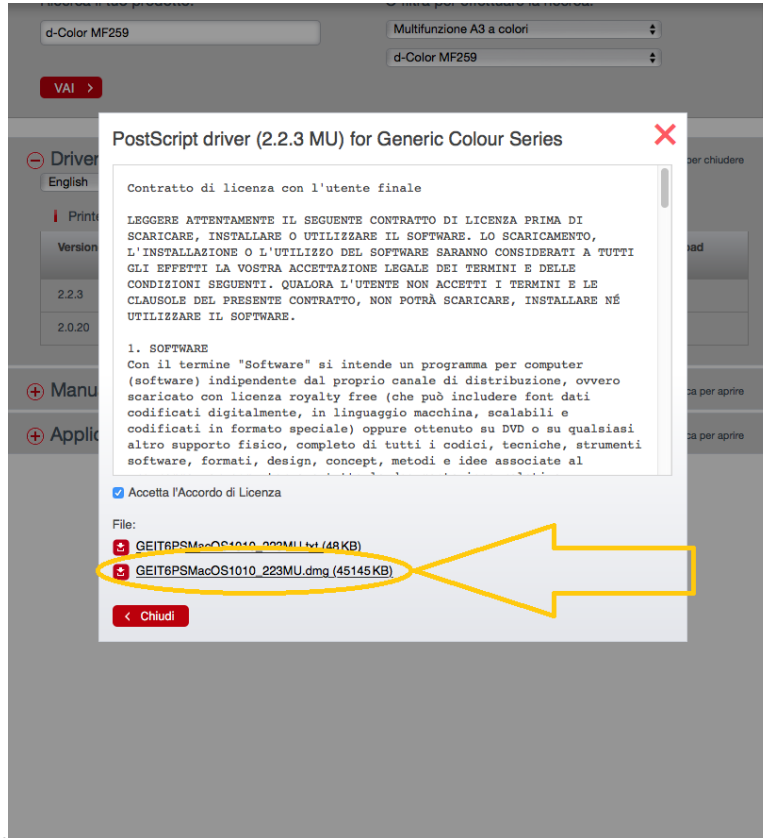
d-Color MF259

Multifunzione A3 a colori

d-Color MF259

VAI

Driver

English

Printe

Version

2.2.3

2.0.20

Manu

Applic

per chiudere

oad

ca per aprire

ca per aprire

PostScript driver (2.2.3 MU) for Generic Colour Series

Contratto di licenza con l'utente finale

LEGGERE ATTENTAMENTE IL SEGUENTE CONTRATTO DI LICENZA PRIMA DI SCARICARE, INSTALLARE O UTILIZZARE IL SOFTWARE. LO SCARICAMENTO, L'INSTALLAZIONE O L'UTILIZZO DEL SOFTWARE SARANNO CONSIDERATI A TUTTI GLI EFFETTI LA VOSTRA ACCETTAZIONE LEGALE DEI TERMINI E DELLE CONDIZIONI SEGUENTI. QUALORA L'UTENTE NON ACCETTI I TERMINI E LE CLAUSOLE DEL PRESENTE CONTRATTO, NON POTRÀ SCARICARE, INSTALLARE NÉ UTILIZZARE IL SOFTWARE.

1. SOFTWARE
Con il termine "Software" si intende un programma per computer (software) indipendente dal proprio canale di distribuzione, ovvero scaricato con licenza royalty free (che può includere font dati codificati digitalmente, in linguaggio macchina, scalabili e codificati in formato speciale) oppure ottenuto su DVD o su qualsiasi altro supporto fisico, completo di tutti i codici, tecniche, strumenti software, formati, design, concept, metodi e idee associate al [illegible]

Accetta l'Accordo di Licenza

File:

GEIT6PSMacOS1010_223MU.txt (48 KB)

GEIT6PSMacOS1010_223MU.dmg (45145 KB)

Chiudi